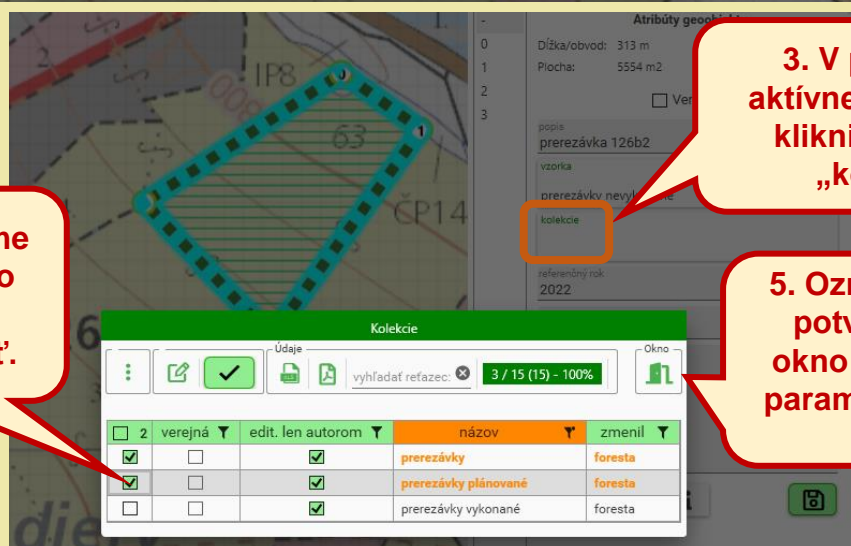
Atribúty geoobjektu

0
1
2
3

Dĺžka/obvod: 313 m
Plocha: 5554 m2

Ver

popis
prerezávka 126b2
vzorka
prerezávky nevyl
kolekcie
referenčný rok
2022

IP8
63
ČP14
6
008

3. V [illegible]
aktívne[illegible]
klikni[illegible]
„k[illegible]

ne
o
".

5. Ozn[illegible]
potv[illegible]
okno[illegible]
param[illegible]

Kolekcie

Údaje
vyhľadať reťazec
3 / 15 (15) - 100%
Okno

| 2 | verejná | edit. len autorom | názov | zmenil |
|---|---|---|---|---|
| ☑ | ☐ | ☑ | prerezávky | foresta |
| ☑ | ☐ | ☑ | prerezávky plánované | foresta |
| ☐ | ☐ | ☑ | prerezávky vykonané | foresta |